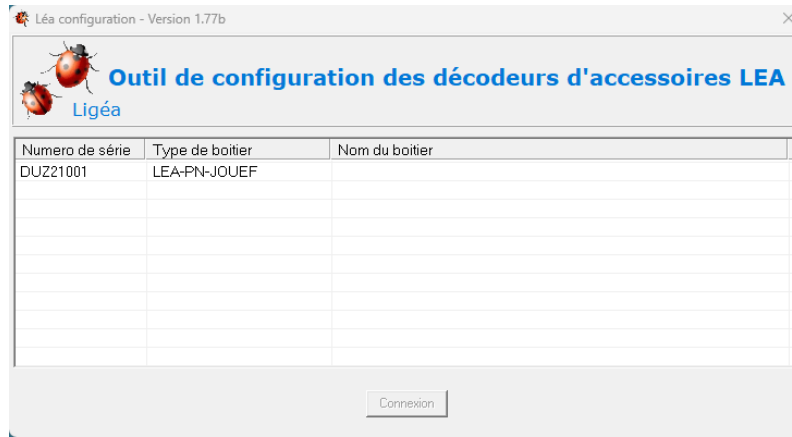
Léa configuration - Version 1.77b

Outil de configuration des décodeurs d'accessoires LEA

Ligéa

| Numero de série | Type de boitier | Nom du boitier |
|---|---|---|
| DUZ21001 | LEA-PN-JOUEF | |

Connexion